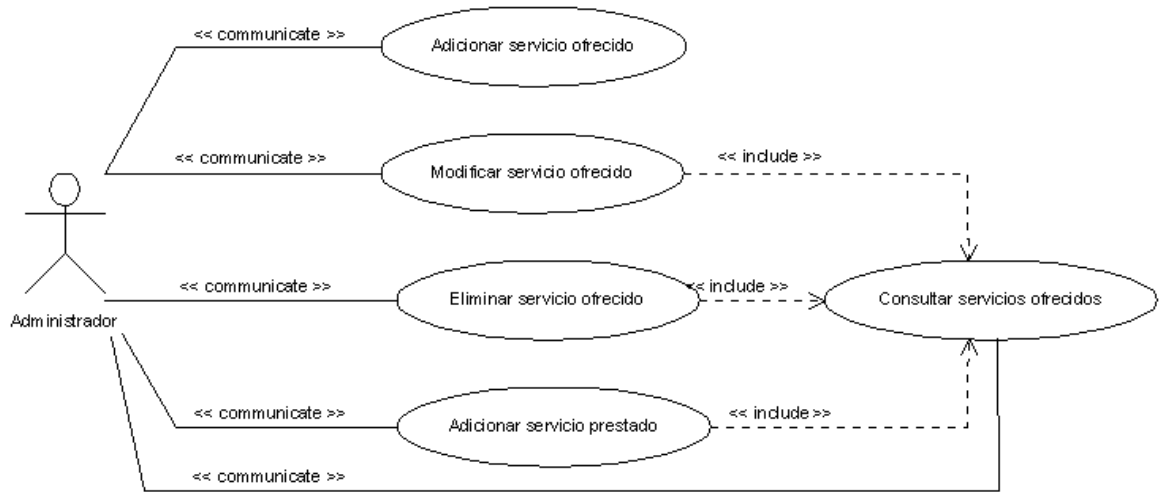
<< communicate >>

Adicionar servicio ofrecido

<< communicate >>

Modificar servicio ofrecido

<< include >>

<< communicate >>

Eliminar servicio ofrecido

<< include >>

Consultar servicios ofrecidos

Administrador

<< communicate >>

Adicionar servicio prestado

<< include >>

<< communicate >>